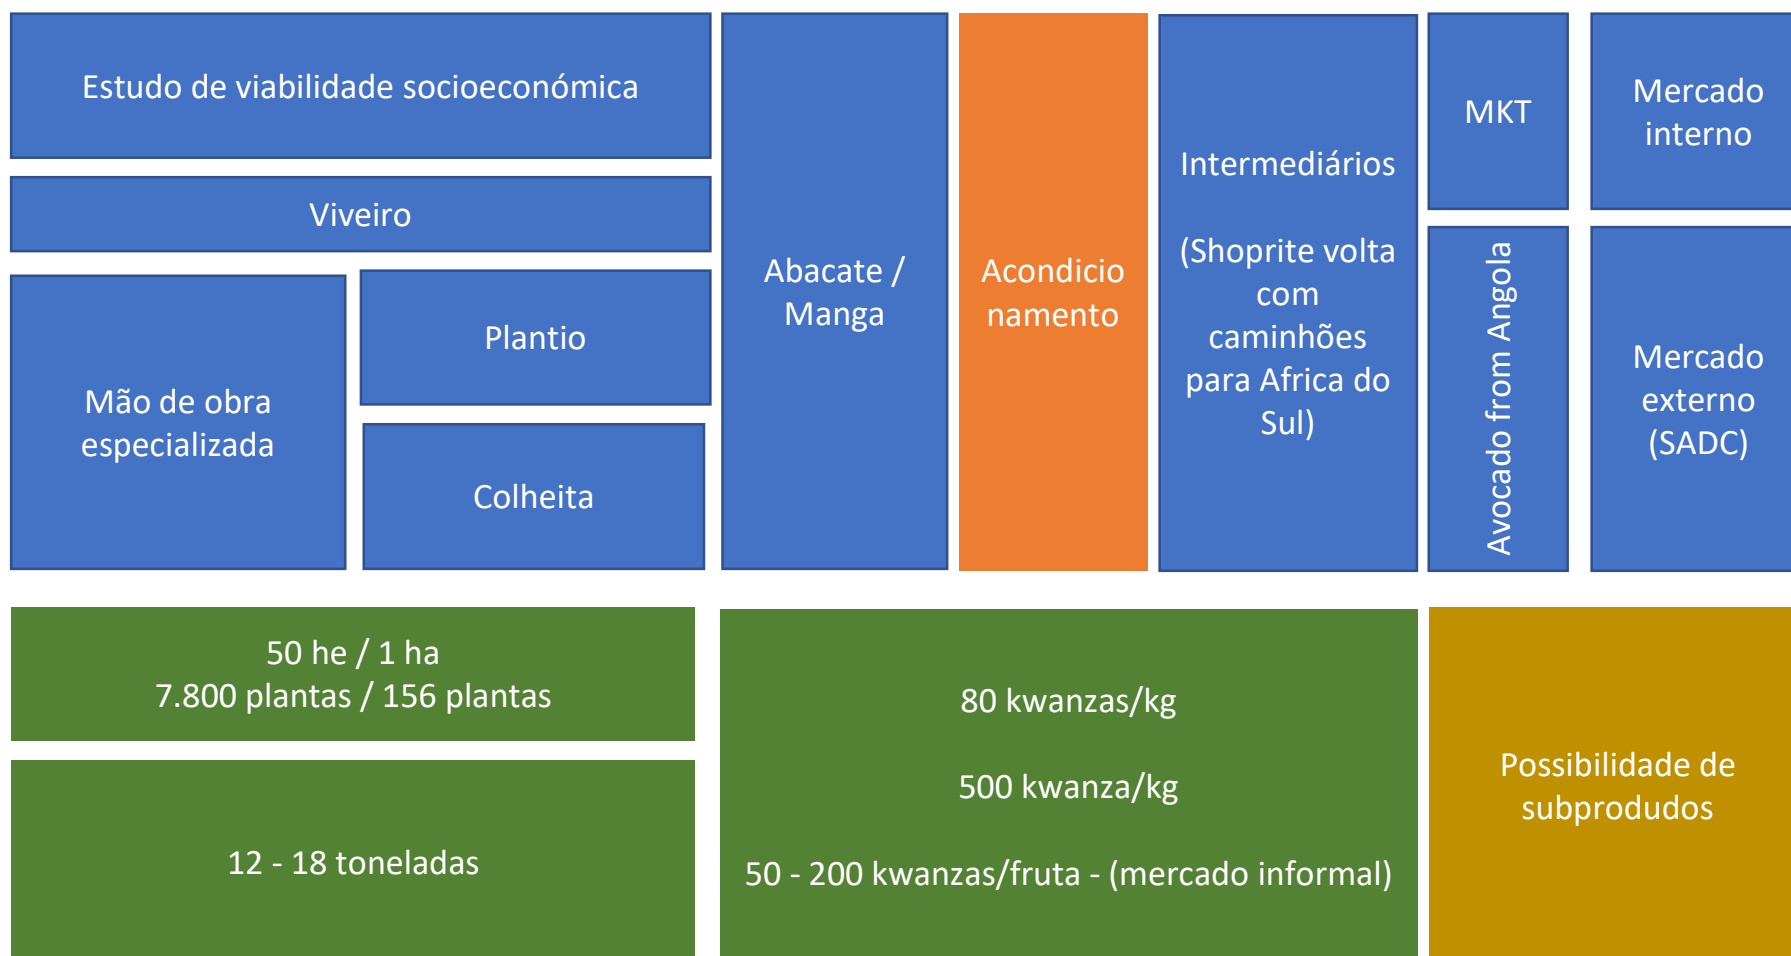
Estudo de viabilidade socioeconómica

Viveiro

Mão de obra especializada

Plantio

Colheita

Abacate / Manga

Acondicio namento

Intermediários

(Shoprite volta com caminhões para Africa do Sul)

MKT

Avocado from Angola

Mercado interno

Mercado externo (SADC)

50 he / 1 ha
7.800 plantas / 156 plantas

12 - 18 toneladas

80 kwanzas/kg

500 kwanza/kg

50 - 200 kwanzas/fruta - (mercado informal)

Possibilidade de subprodudos